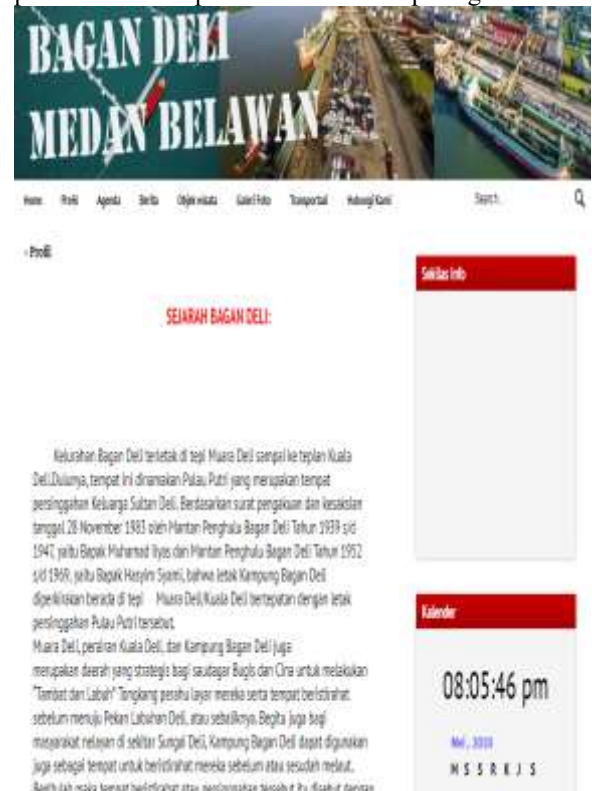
BAGAN DELI
MEDAN BELAWAN

Home Profil Agenda Berita Objek wisata Galeri Foto Transportasi Hubungi Kami

Search

› Profil

SEJARAH BAGAN DELI:

Kelurahan Bagan Deli terletak di tepi Muara Deli sampai ke tepian Kuala Deli.Dulunya, tempat ini dinamakan Pulau Putri yang merupakan tempat persinggahan Keluarga Sultan Deli. Berdasarkan surat pengakuan dan kesaksian tanggal 28 November 1983 oleh Mantan Penghulu Bagan Deli Tahun 1939 s/d 1947, yaitu Bapak Mahamad Ilyas dan Mantan Penghulu Bagan Deli Tahun 1952 s/d 1969, yaitu Bapak Hasyim Syamil, bahwa letak Kampung Bagan Deli diperkirakan berada di tepi Muara Deli Kuala Deli bertepatan dengan letak persinggahan Pulau Putri tersebut.
Muara Deli, perairan Kuala Deli, dan Kampung Bagan Deli juga merupakan daerah yang strategis bagi saudagar Bugis dan Cina untuk melakukan "Tambat dan Labuh" Tongkang perahu layar mereka serta tempat beristirahat sebelum menuju Pekan Labuhan Deli, atau sebaliknya. Begitu juga bagi masyarakat nelayan di sekitar Sungai Deli, Kampung Bagan Deli dapat digunakan juga sebagai tempat untuk beristirahat mereka sebelum atau sesudah melaut.
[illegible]

Sekilas Info

Kalender

08:05:46 pm

Mei , 2018
M S S R K J S